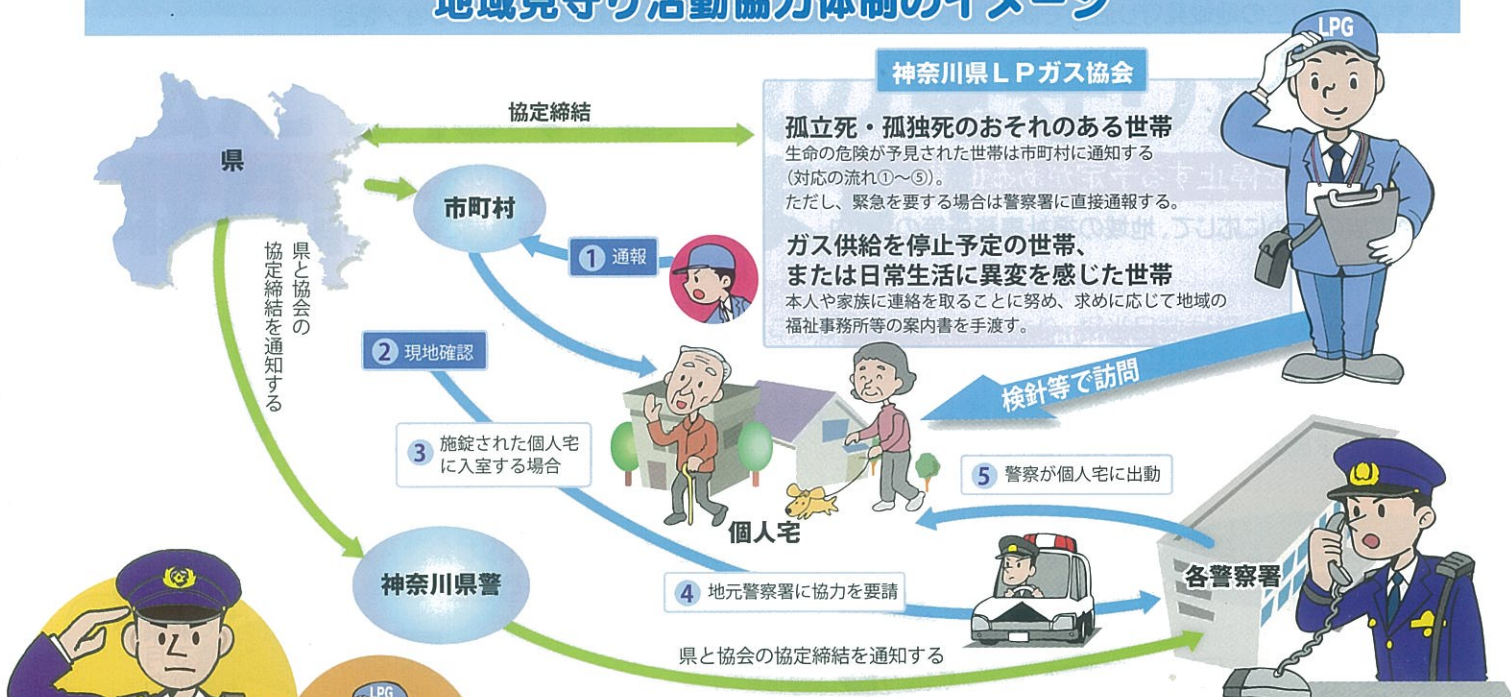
地域見守り活動協力体制のイメージ

神奈川県ＬＰガス協会

協定締結

県

孤立死・孤独死のおそれのある世帯
生命の危険が予見された世帯は市町村に通知する（対応の流れ①～⑤）。
ただし、緊急を要する場合は警察署に直接通報する。

ガス供給を停止予定の世帯、または日常生活に異変を感じた世帯
本人や家族に連絡を取ることに努め、求めに応じて地域の福祉事務所等の案内書を手渡す。

市町村

① 通報

県と協会の協定締結を通知する

② 現地確認

検針等で訪問

③ 施錠された個人宅に入室する場合

⑤ 警察が個人宅に出動

個人宅

神奈川県警

④ 地元警察署に協力を要請

各警察署

県と協会の協定締結を通知する

LPG

LPG